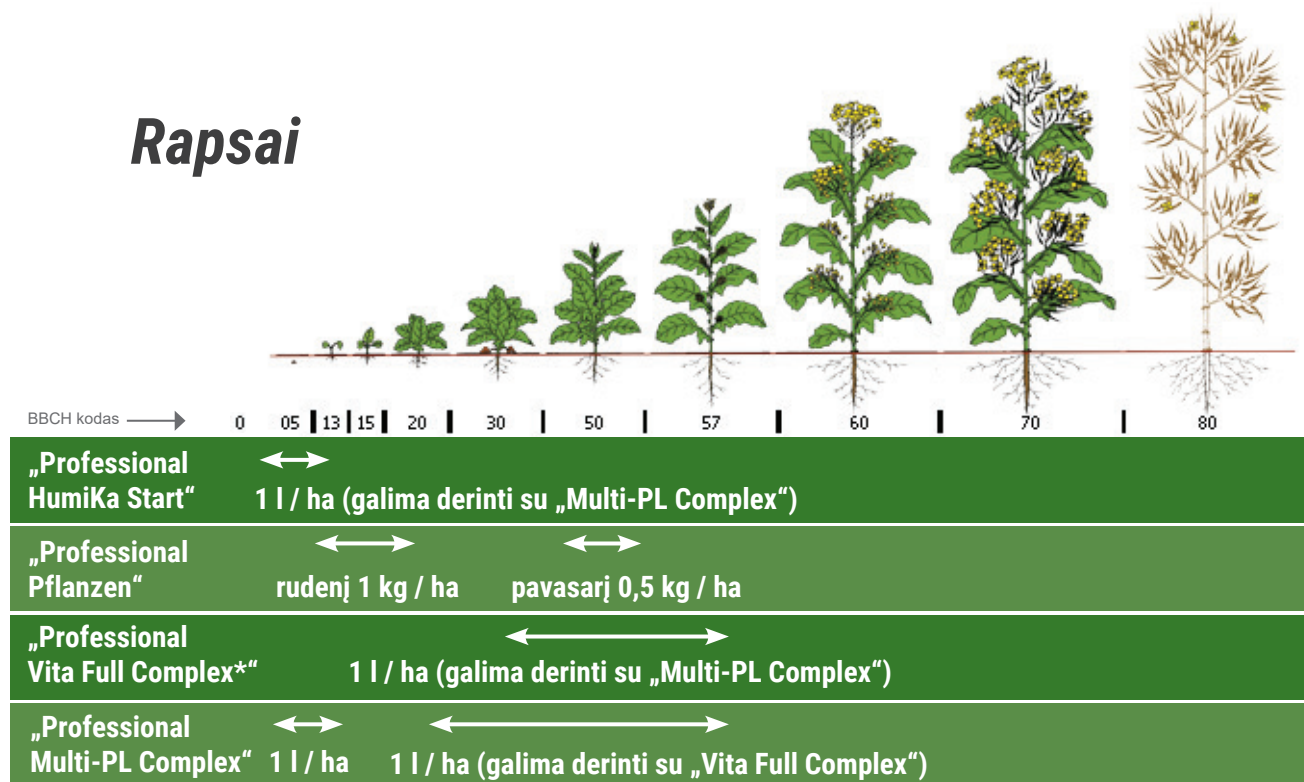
Rapsai

BBCH kodas

0 05 13 15 20 30 50 57 60 70 80

„Professional HumiKa Start“ 1 l / ha (galima derinti su „Multi-PL Complex“)

„Professional Pflanzen“ rudenį 1 kg / ha pavasarį 0,5 kg / ha

„Professional Vita Full Complex*“ 1 l / ha (galima derinti su „Multi-PL Complex“)

„Professional Multi-PL Complex“ 1 l / ha 1 l / ha (galima derinti su „Vita Full Complex“)